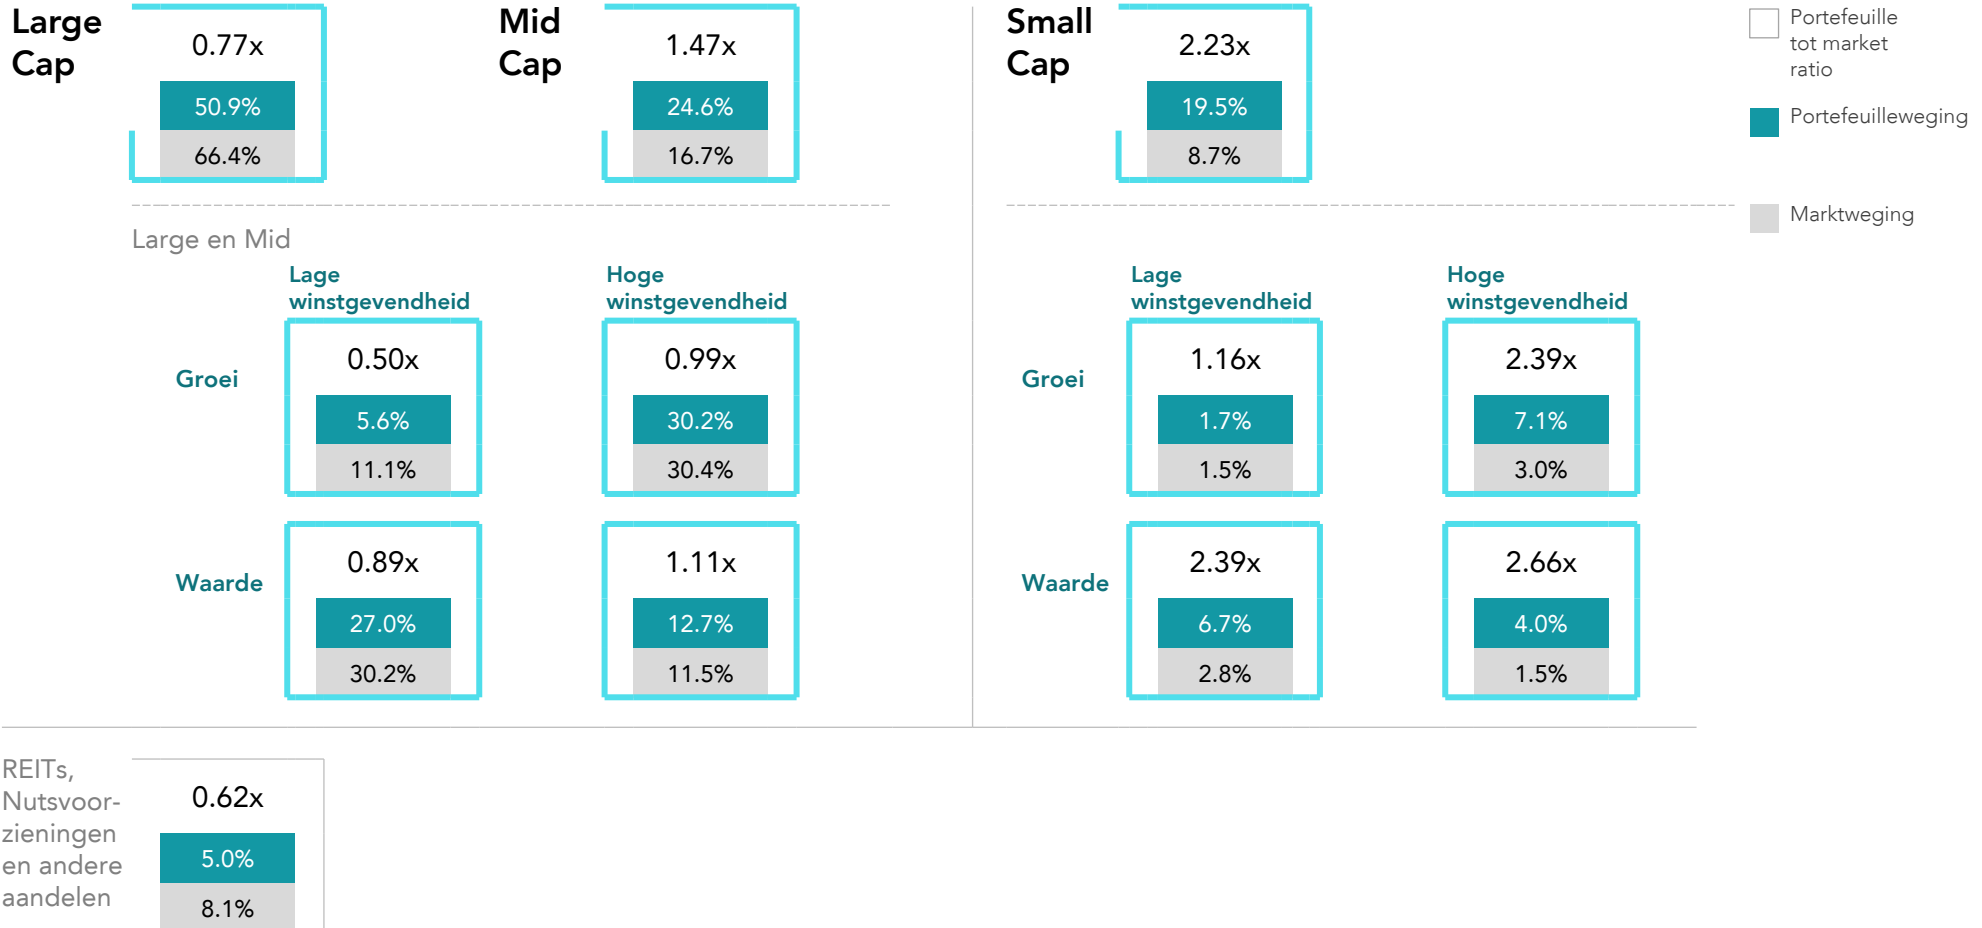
Large Cap

0.77x

50.9%

66.4%

Mid Cap

1.47x

24.6%

16.7%

Small Cap

2.23x

19.5%

8.7%

Portefeuille tot market ratio

Portefeuilleweging

Marktweging

Large en Mid

Lage winstgevendheid

Hoge winstgevendheid

Groei

0.50x

5.6%

11.1%

0.99x

30.2%

30.4%

Waarde

0.89x

27.0%

30.2%

1.11x

12.7%

11.5%

Lage winstgevendheid

Hoge winstgevendheid

Groei

1.16x

1.7%

1.5%

2.39x

7.1%

3.0%

Waarde

2.39x

6.7%

2.8%

2.66x

4.0%

1.5%

REITs, Nutsvoorzieningen en andere aandelen

0.62x

5.0%

8.1%